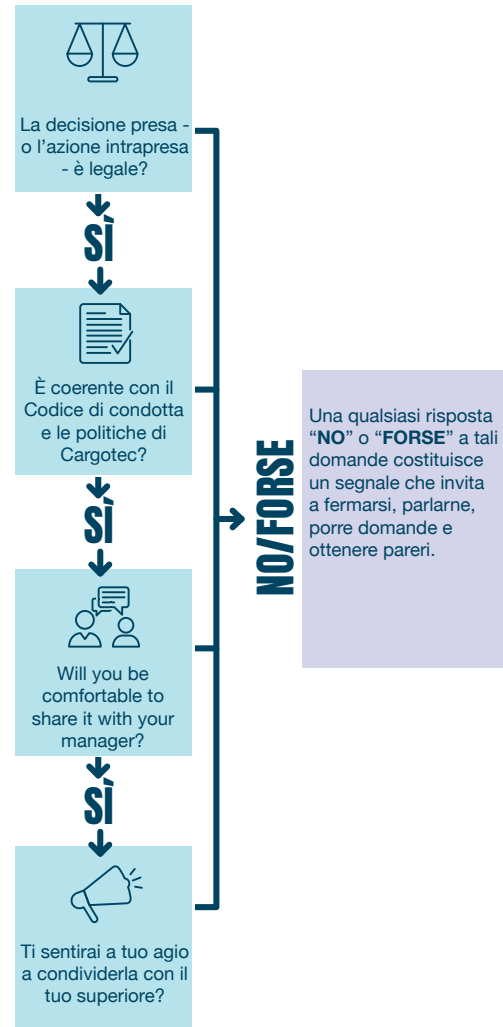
La decisione presa - o l’azione intrapresa - è legale?

SÌ

È coerente con il Codice di condotta e le politiche di Cargotec?

SÌ

Will you be comfortable to share it with your manager?

SÌ

Ti sentirai a tuo agio a condividerla con il tuo superiore?

NO/FORSE

Una qualsiasi risposta “**NO**” o “**FORSE**” a tali domande costituisce un segnale che invita a fermarsi, parlarne, porre domande e ottenere pareri.